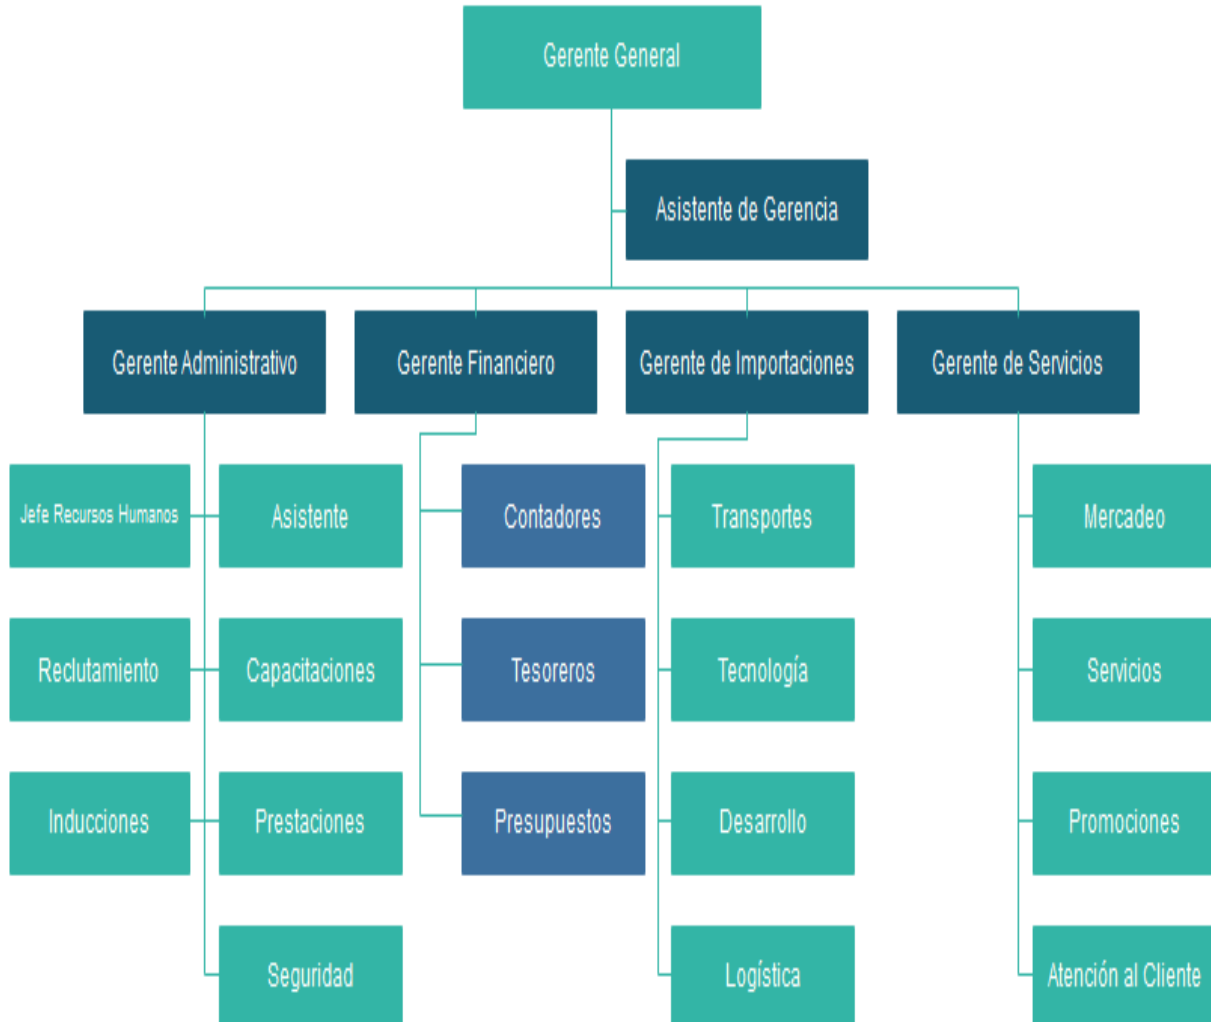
Gerente General

Asistente de Gerencia

Gerente Administrativo

Gerente Financiero

Gerente de Importaciones

Gerente de Servicios

Jefe Recursos Humanos

Asistente

Contadores

Transportes

Mercadeo

Reclutamiento

Capacitaciones

Tesoreros

Tecnología

Servicios

Inducciones

Prestaciones

Presupuestos

Desarrollo

Promociones

Seguridad

Logística

Atención al Cliente